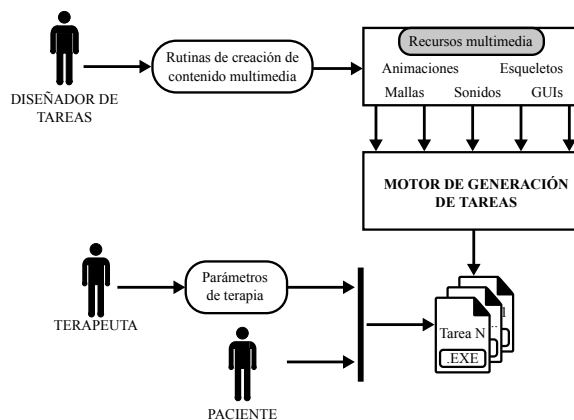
DISEÑADOR DE TAREAS

Rutinas de creación de contenido multimedia

Recursos multimedia

Animaciones

Esqueletos

Mallas

Sonidos

GUIs

MOTOR DE GENERACIÓN DE TAREAS

TERAPEUTA

Parámetros de terapia

PACIENTE

Tarea N

...

1

.EXE